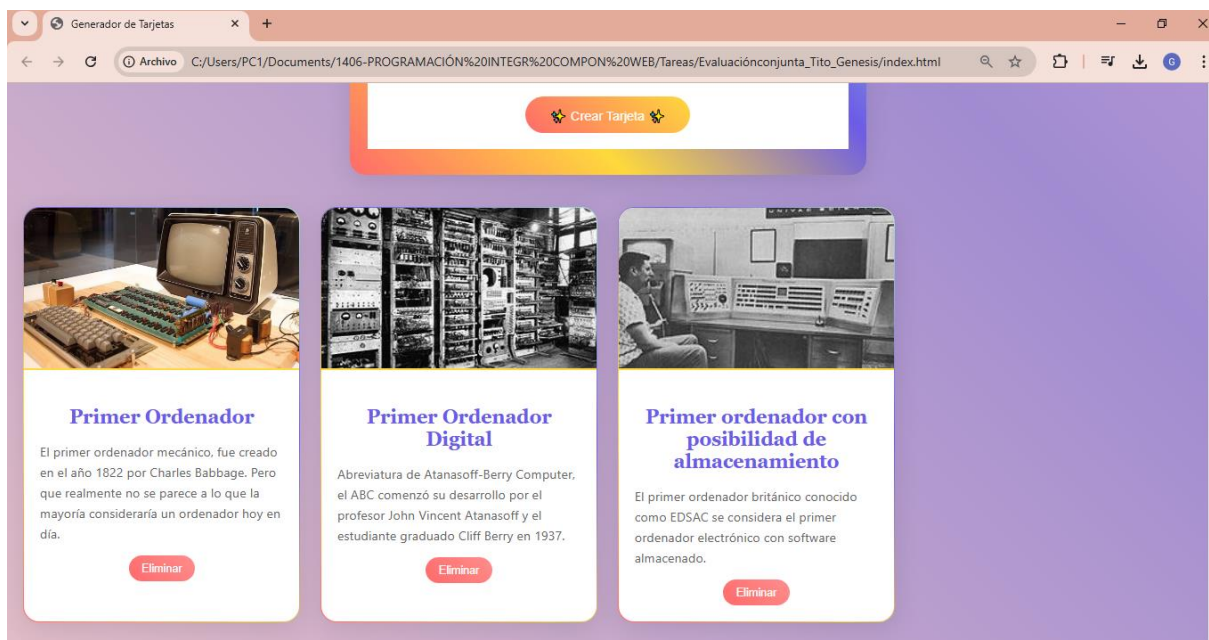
Generador de Tarjetas

Archivo C:/Users/PC1/Documents/1406-PROGRAMACIÓN%20INTEGR%20COMPON%20WEB/Tareas/Evaluaciónconjunta_Tito_Genesis/index.html

Crear Tarjeta

Primer Ordenador

El primer ordenador mecánico, fue creado en el año 1822 por Charles Babbage. Pero que realmente no se parece a lo que la mayoría consideraría un ordenador hoy en día.

Eliminar

Primer Ordenador Digital

Abreviatura de Atanasoff-Berry Computer, el ABC comenzó su desarrollo por el profesor John Vincent Atanasoff y el estudiante graduado Cliff Berry en 1937.

Eliminar

Primer ordenador con posibilidad de almacenamiento

El primer ordenador británico conocido como EDSAC se considera el primer ordenador electrónico con software almacenado.

Eliminar